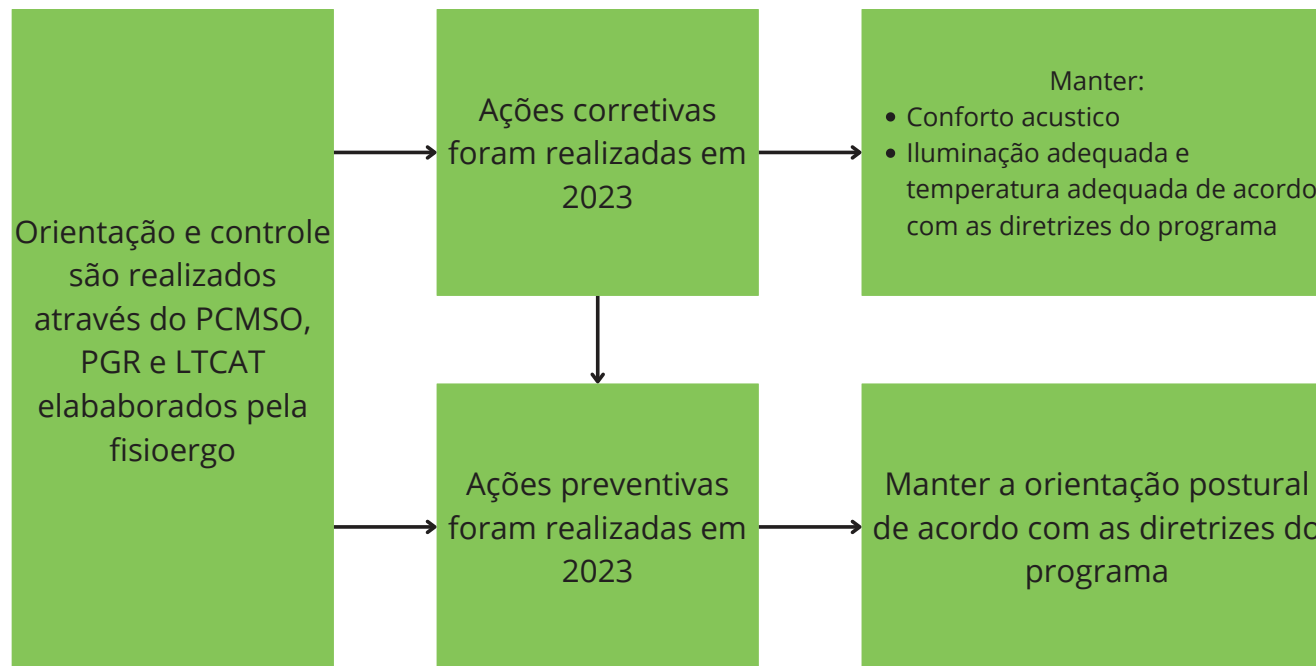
Orientação e controle são realizados através do PCMSO, PGR e LTCAT elababorados pela fisioergo

Ações corretivas foram realizadas em 2023

Manter:
- Conforto acustico
- Iluminação adequada e temperatura adequada de acordo com as diretrizes do programa

Ações preventivas foram realizadas em 2023

Manter a orientação postural de acordo com as diretrizes do programa